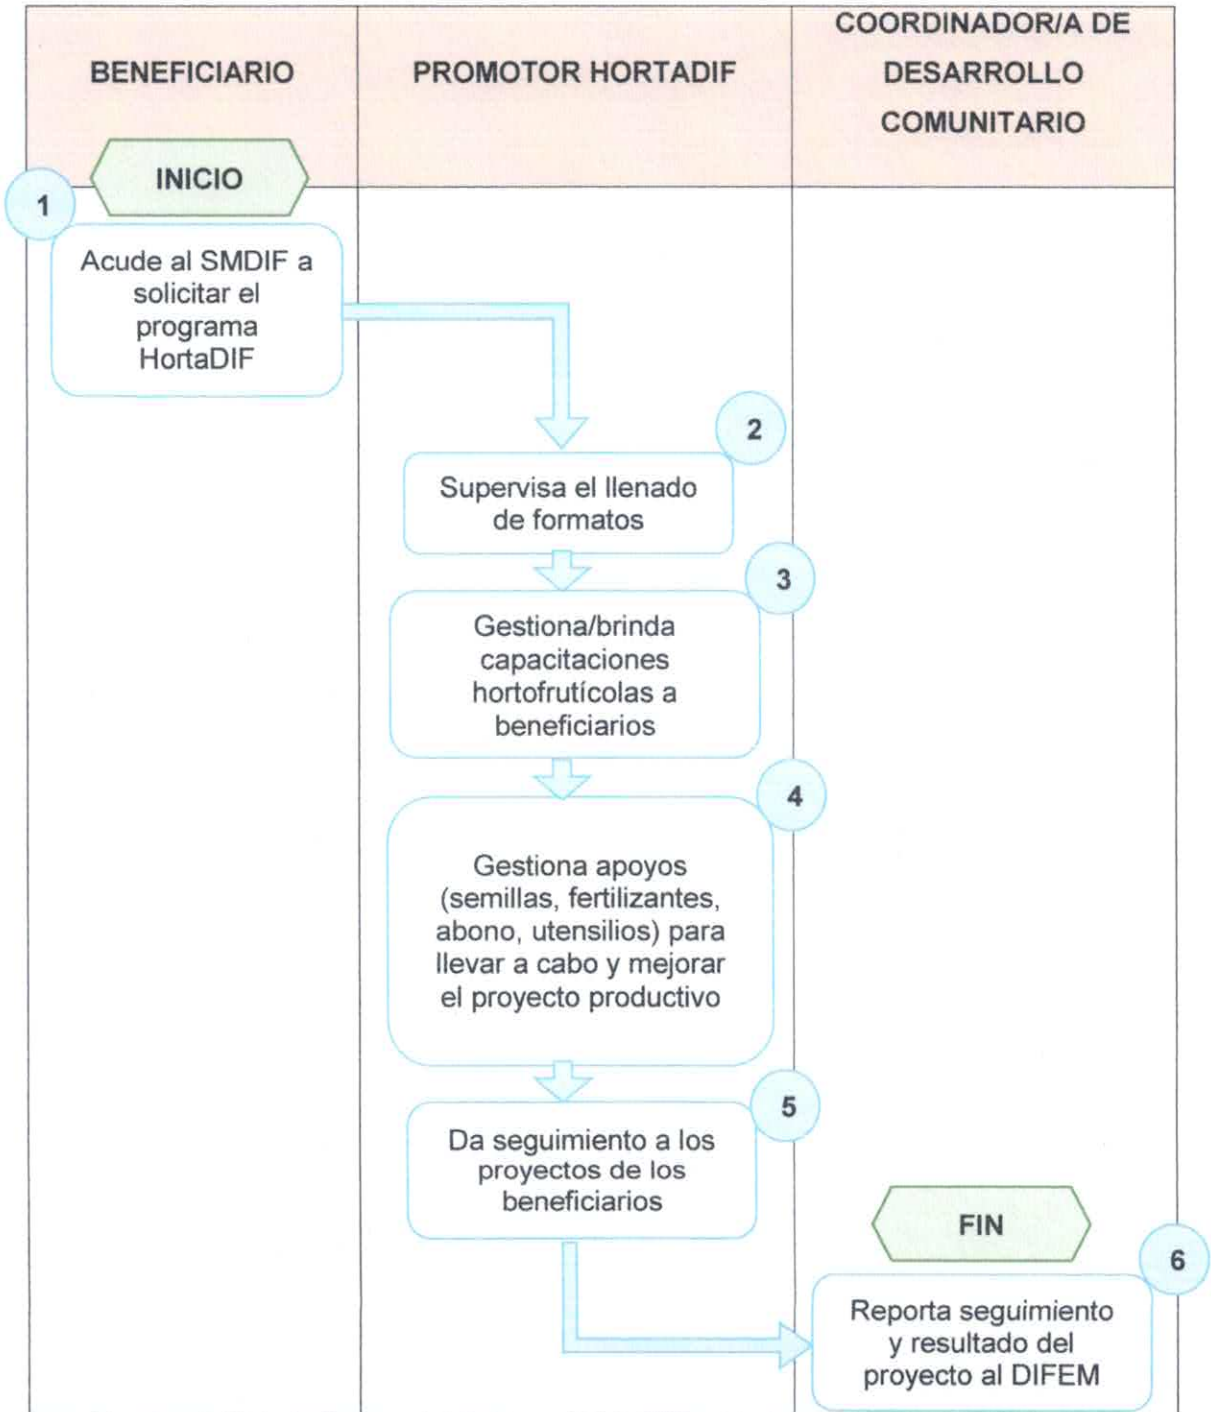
| BENEFICIARIO | PROMOTOR HORTADIF | COORDINADOR/A DE DESARROLLO COMUNITARIO |
|---|---|---|

INICIO

1
Acude al SMDIF a solicitar el programa HortaDIF

2
Supervisa el llenado de formatos

3
Gestiona/brinda capacitaciones hortofrutícolas a beneficiarios

4
Gestiona apoyos (semillas, fertilizantes, abono, utensilios) para llevar a cabo y mejorar el proyecto productivo

5
Da seguimiento a los proyectos de los beneficiarios

FIN

6
Reporta seguimiento y resultado del proyecto al DIFEM